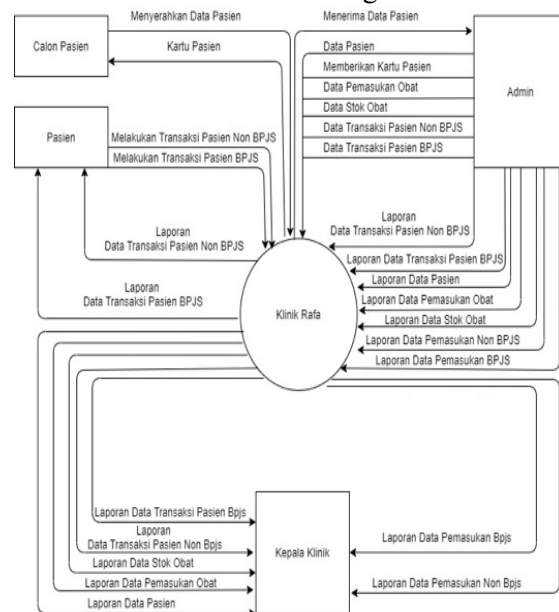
Calon Pasien

Menyerahkan Data Pasien

Kartu Pasien

Menerima Data Pasien

Admin

Data Pasien

Memberikan Kartu Pasien

Data Pemasukan Obat

Data Stok Obat

Data Transaksi Pasien Non BPJS

Data Transaksi Pasien BPJS

Pasien

Melakukan Transaksi Pasien Non BPJS

Melakukan Transaksi Pasien BPJS

Laporan Data Transaksi Pasien Non BPJS

Laporan Data Transaksi Pasien BPJS

Laporan Data Transaksi Pasien Non BPJS

Laporan Data Transaksi Pasien BPJS

Laporan Data Pasien

Laporan Data Pemasukan Obat

Laporan Data Stok Obat

Laporan Data Pemasukan Non BPJS

Laporan Data Pemasukan BPJS

Klinik Rafa

Laporan Data Transaksi Pasien Bpjs

Laporan Data Transaksi Pasien Non Bpjs

Laporan Data Stok Obat

Laporan Data Pemasukan Obat

Laporan Data Pasien

Kepala Klinik

Laporan Data Pemasukan Bpjs

Laporan Data Pemasukan Non Bpjs